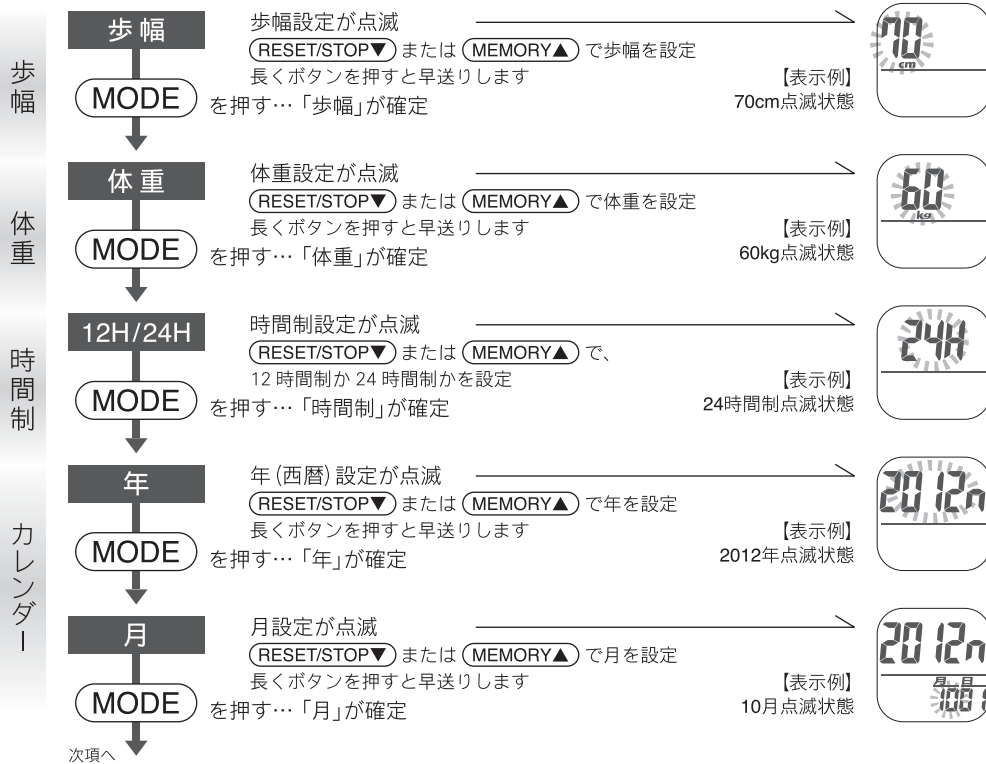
歩幅

体重

時間制

カレンダー

歩幅

歩幅設定が点滅

(RESET/STOP▼) または (MEMORY▲) で歩幅を設定

長くボタンを押すと早送りします

(MODE) を押す…「歩幅」が確定

【表示例】
70cm点滅状態

70
cm

体重

体重設定が点滅

(RESET/STOP▼) または (MEMORY▲) で体重を設定

長くボタンを押すと早送りします

(MODE) を押す…「体重」が確定

【表示例】
60kg点滅状態

60
kg

12H/24H

時間制設定が点滅

(RESET/STOP▼) または (MEMORY▲) で、
12 時間制か 24 時間制かを設定

(MODE) を押す…「時間制」が確定

【表示例】
24時間制点滅状態

24H

年

年 (西暦) 設定が点滅

(RESET/STOP▼) または (MEMORY▲) で年を設定

長くボタンを押すと早送りします

(MODE) を押す…「年」が確定

【表示例】
2012年点滅状態

2012n

月

月設定が点滅

(RESET/STOP▼) または (MEMORY▲) で月を設定

長くボタンを押すと早送りします

(MODE) を押す…「月」が確定

【表示例】
10月点滅状態

2012n

次項へ